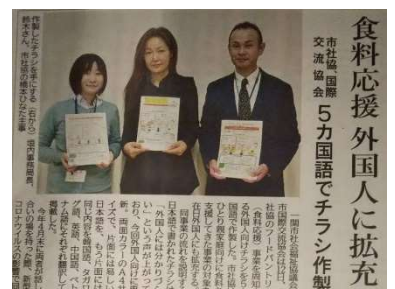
食料応援 外国人に拡充

市社協 国際交流協会

5カ国語でチラシ作製

作製したチラシを手にする（右から）鈴木さん、市社協の橋本ひかさ

一関市社会福祉協議会と市国際交流協会は、市社協のフードパントリー（食料応援）事業を利用する外国人向けチラシを5カ国語で作製した。市社協ひとり親家庭向けの事業で、国人にも対象者

同事業の対象となる外国人は日本語を読めないことも多く、「外国人に分かりやすいもの」という声が上がっていた。今回外国人向けに、両面カラーのA4判で、日本語、英語、中国語、ベトナム語、タガログ語、インドネシア語の翻訳が

コロナウイルスの